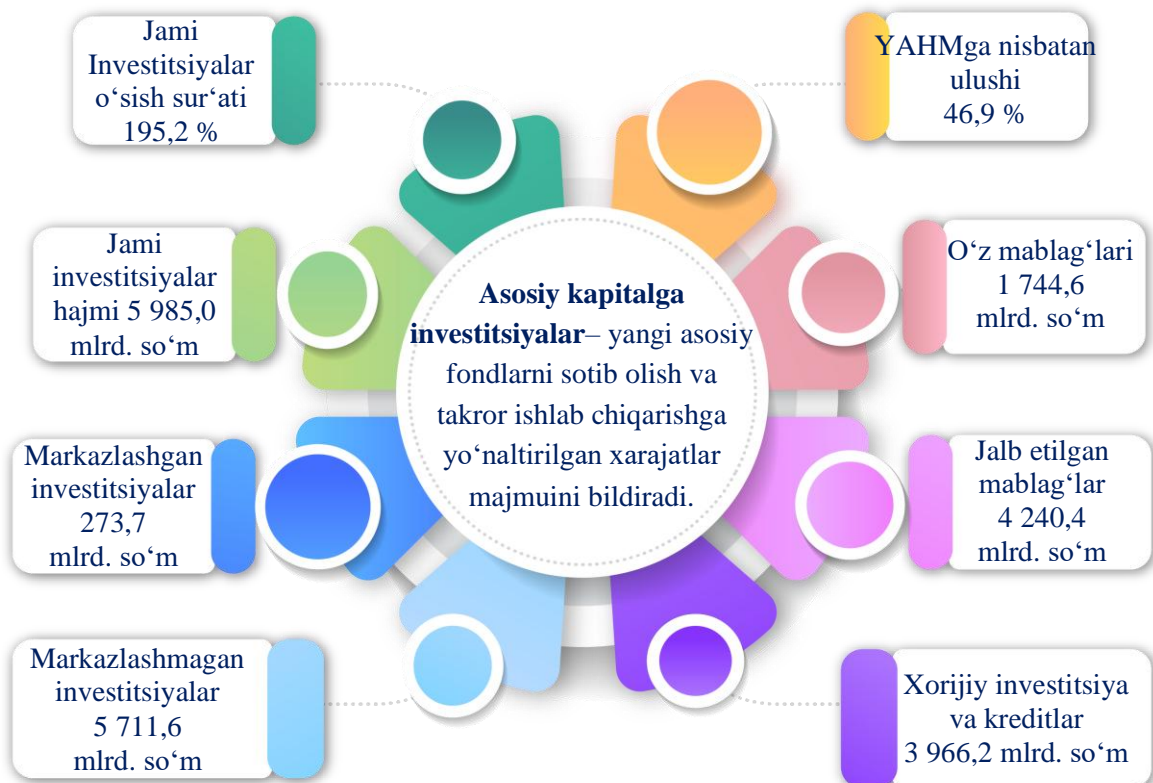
Jami Investitsiyalar o‘sish sur‘ati 195,2 %

YAHMga nisbatan ulushi 46,9 %

Jami investitsiyalar hajmi 5 985,0 mlrd. so‘m

**Asosiy kapitalga investitsiyalar**– yangi asosiy fondlarni sotib olish va takror ishlab chiqarishga yo‘naltirilgan xarajatlar majmuini bildiradi.

O‘z mablag‘lari 1 744,6 mlrd. so‘m

Markazlashgan investitsiyalar 273,7 mlrd. so‘m

Jalb etilgan mablag‘lar 4 240,4 mlrd. so‘m

Markazlashmagan investitsiyalar 5 711,6 mlrd. so‘m

Xorijiy investitsiya va kreditlar 3 966,2 mlrd. so‘m